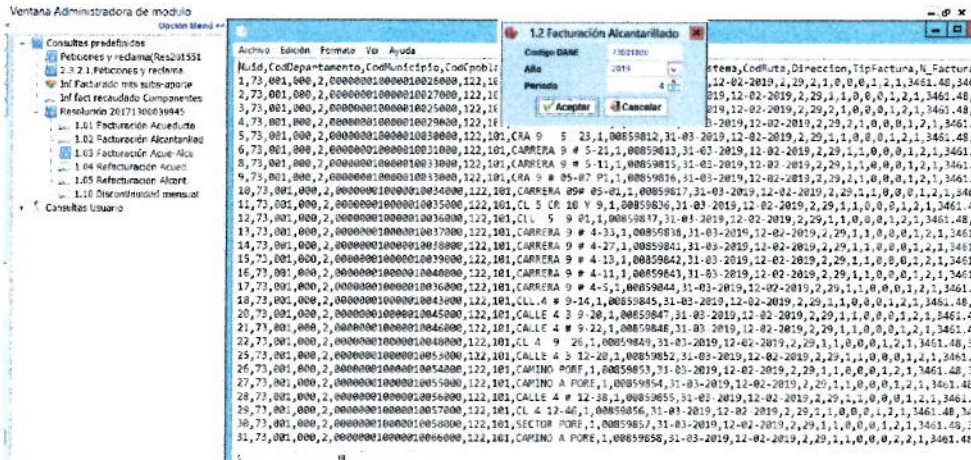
Ventana Administradora de modulo

Opción Menú

Consultas predefinidos
Peticiones y reclamo(Res201551
2.3.2.1 Peticiones y reclamo
Inf Facturado mts sube-aporte
Inf fact recaudado Componentes
Resolución 20171300039945
1.01 Facturación Acueducto
1.02 Facturación Alcantarillad
1.03 Facturación Acue-Alca
1.04 Refacturación Acued.
1.05 Refacturacion Alcant.
1.10 Discontinuidad mensual
Consultas Usuario

Archivo Edición Formato Ver Ayuda

1.2 Facturación Alcantarillado
Codigo DANE 73001000
Año 2019
Periodo 4
Aceptar Cancelar

Nuid,CodDepartamento,CodMunicipio,CodCpobl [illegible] stema,CodRuta,Direccion,TipFactura,N_Factura
1,73,001,000,2,000000010000010026000,122,10 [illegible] 12-02-2019,2,29,2,1,0,0,0,1,2,1,3461.48,346
2,73,001,000,2,000000010000010027000,122,10 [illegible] 19,12-02-2019,2,29,1,1,0,0,0,1,2,1,3461.48,
3,73,001,000,2,000000010000010025000,122,10 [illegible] 19,12-02-2019,2,29,2,1,0,0,0,1,2,1,3461.48,
4,73,001,000,2,000000010000010029000,122,10 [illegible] 2019,12-02-2019,2,29,1,0,0,0,0,1,2,1,3461.
5,75,001,000,2,000000010000010030000,122,101,CRA 9 5 23,1,00859812,31-03-2019,12-02-2019,2,29,1,1,0,0,0,1,2,1,3461.
6,73,001,000,2,000000010000010031000,122,101,CARRERA 9 # 5-21,1,00859813,31-03-2019,12-02-2019,2,29,1,1,0,0,0,1,2,1,3461
8,73,001,000,2,000000010000010033000,122,101,CARRERA 9 # 5-11,1,00859815,31-03-2019,12-02-2019,2,29,1,1,0,0,0,1,2,1,3461.
9,73,001,000,2,000000010000010032000,122,101,CRA 9 # 05-07 P1,1,00859816,31-03-2019,12-02-2019,2,29,2,1,0,0,0,1,2,1,3461
10,73,001,000,2,000000010000010034000,122,101,CARRERA 09# 05-01,1,00859817,31-03-2019,12-02-2019,2,29,1,1,0,0,0,1,2,1,346
11,73,001,000,2,000000010000010035000,122,101,CL 5 CR 10 Y 9,1,00859836,31-03-2019,12-02-2019,2,29,1,1,0,0,0,1,2,1,3461.4
12,73,001,000,2,000000010000010036000,122,101,CLL 5 9 01,1,00859837,31-03-2019,12-02-2019,2,29,1,1,0,0,0,1,2,1,3461.48,
13,73,001,000,2,000000010000010037000,122,101,CARRERA 9 # 4-33,1,00859838,31-03-2019,12-02-2019,2,29,1,1,0,0,0,1,2,1,3461
14,73,001,000,2,000000010000010038000,122,101,CARRERA 9 # 4-27,1,00859841,31-03-2019,12-02-2019,2,29,1,1,0,0,0,1,2,1,3461
15,73,001,000,2,000000010000010039000,122,101,CARRERA 9 # 4-13,1,00859842,31-03-2019,12-02-2019,2,29,1,1,0,0,0,1,2,1,3461
16,73,001,000,2,000000010000010040000,122,101,CARRERA 9 # 4-11,1,00859843,31-03-2019,12-02-2019,2,29,1,1,0,0,0,1,2,1,3461
17,73,001,000,2,000000010000010036000,122,101,CARRERA 9 # 4-5,1,00859844,31-03-2019,12-02-2019,2,29,1,1,0,0,0,1,2,1,3461
18,73,001,000,2,000000010000010043000,122,101,CLL.4 # 9-14,1,00859845,31-03-2019,12-02-2019,2,29,1,1,0,0,0,1,2,1,3461.48,
20,73,001,000,2,000000010000010045000,122,101,CALLE 4 3 9-20,1,00859847,31-03-2019,12-02-2019,2,29,1,1,0,0,0,1,2,1,3461.4
21,73,001,000,2,000000010000010046000,122,101,CALLE 4 # 9-22,1,00859848,31-03-2019,12-02-2019,2,29,1,1,0,0,0,1,2,1,3461.4
22,73,001,000,2,000000010000010048000,122,101,CL 4 9 26,1,00859849,31-03-2019,12-02-2019,2,29,1,1,0,0,0,1,2,1,3461.48,3
25,73,001,000,2,000000010000010053000,122,101,CALLE 4 3 12-20,1,00859852,31-03-2019,12-02-2019,2,29,1,1,0,0,0,1,2,1,3461.
26,73,001,000,2,000000010000010054000,122,101,CAMINO PORE,1,00859853,31-03-2019,12-02-2019,2,29,1,1,0,0,0,1,2,1,3461.48,3
27,73,001,000,2,000000010000010055000,122,101,CAMINO A PORE,1,00859854,31-03-2019,12-02-2019,2,29,1,1,0,0,0,1,2,1,3461.48
28,73,001,000,2,000000010000010056000,122,101,CALLE 4 # 12-38,1,00859855,31-03-2019,12-02-2019,2,29,1,1,0,0,0,1,2,1,3461.
29,73,001,000,2,000000010000010057000,122,101,CL 4 12-46,1,00859856,31-03-2019,12-02-2019,2,29,1,1,0,0,0,1,2,1,3461.48,3
30,73,001,000,2,000000010000010058000,122,101,SECTOR PORE,1,00859857,31-03-2019,12-02-2019,2,29,1,1,0,0,0,1,2,1,3461.48,
31,73,001,000,2,000000010000010066000,122,101,CAMINO A PORE,1,00859858,31-03-2019,12-02-2019,2,29,1,1,0,0,0,1,2,1,3461.48